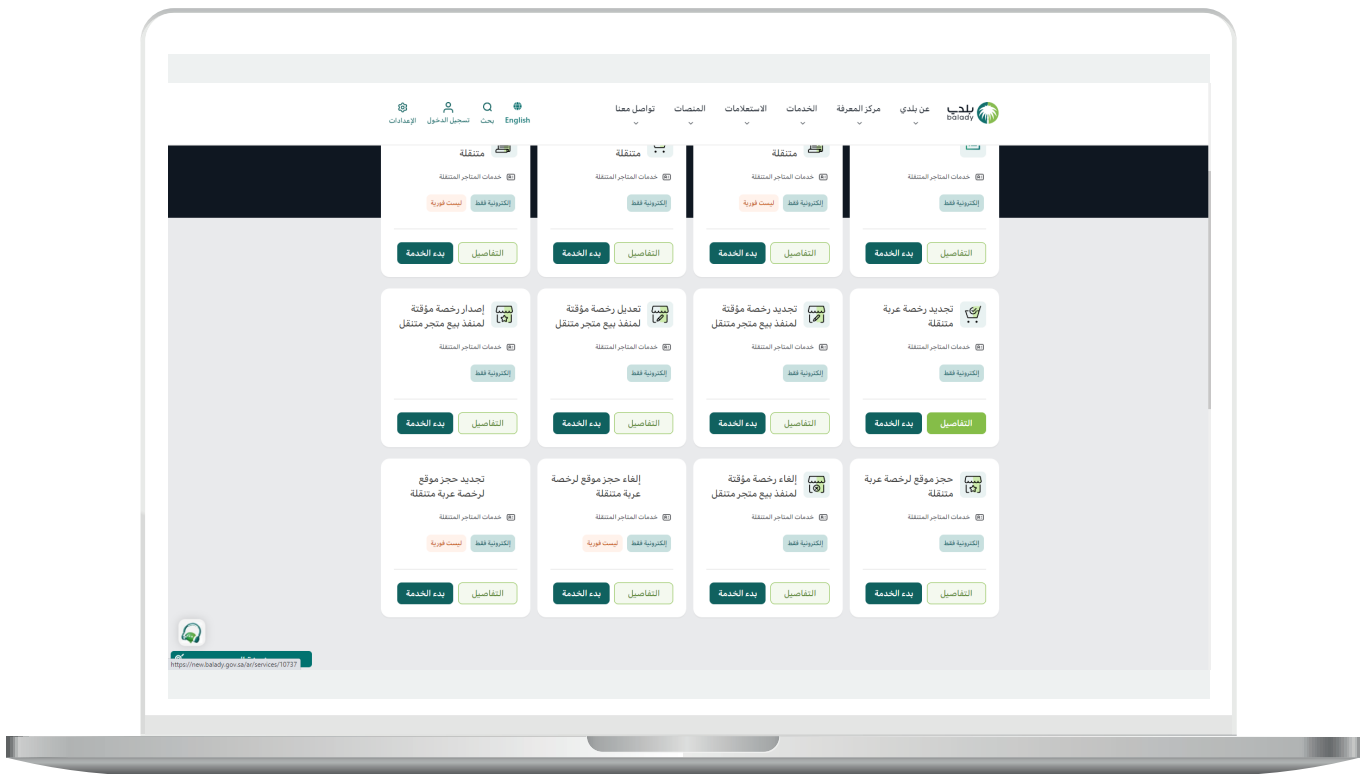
بلدي
balady

عن بلدي
مركز المعرفة
الخدمات
الاستعلامات
المنصات
تواصل معنا

English
بحث
تسجيل الدخول
الإعدادات

متنقلة
خدمات المتاجر المتنقلة
إلكترونية فقط
التفاصيل
بدء الخدمة

متنقلة
خدمات المتاجر المتنقلة
إلكترونية فقط
ليست فورية
التفاصيل
بدء الخدمة

متنقلة
خدمات المتاجر المتنقلة
إلكترونية فقط
التفاصيل
بدء الخدمة

متنقلة
خدمات المتاجر المتنقلة
إلكترونية فقط
ليست فورية
التفاصيل
بدء الخدمة

تجديد رخصة عربة متنقلة
خدمات المتاجر المتنقلة
إلكترونية فقط
التفاصيل
بدء الخدمة

تجديد رخصة مؤقتة لمنفذ بيع متجر متنقل
خدمات المتاجر المتنقلة
إلكترونية فقط
التفاصيل
بدء الخدمة

تعديل رخصة مؤقتة لمنفذ بيع متجر متنقل
خدمات المتاجر المتنقلة
إلكترونية فقط
التفاصيل
بدء الخدمة

إصدار رخصة مؤقتة لمنفذ بيع متجر متنقل
خدمات المتاجر المتنقلة
إلكترونية فقط
التفاصيل
بدء الخدمة

حجز موقع لرخصة عربة متنقلة
خدمات المتاجر المتنقلة
إلكترونية فقط
التفاصيل
بدء الخدمة

إلغاء رخصة مؤقتة لمنفذ بيع متجر متنقل
خدمات المتاجر المتنقلة
إلكترونية فقط
التفاصيل
بدء الخدمة

إلغاء حجز موقع لرخصة عربة متنقلة
خدمات المتاجر المتنقلة
إلكترونية فقط
ليست فورية
التفاصيل
بدء الخدمة

تجديد حجز موقع لرخصة عربة متنقلة
خدمات المتاجر المتنقلة
إلكترونية فقط
ليست فورية
التفاصيل
بدء الخدمة

https://new.balady.gov.sa/ar/services/10737